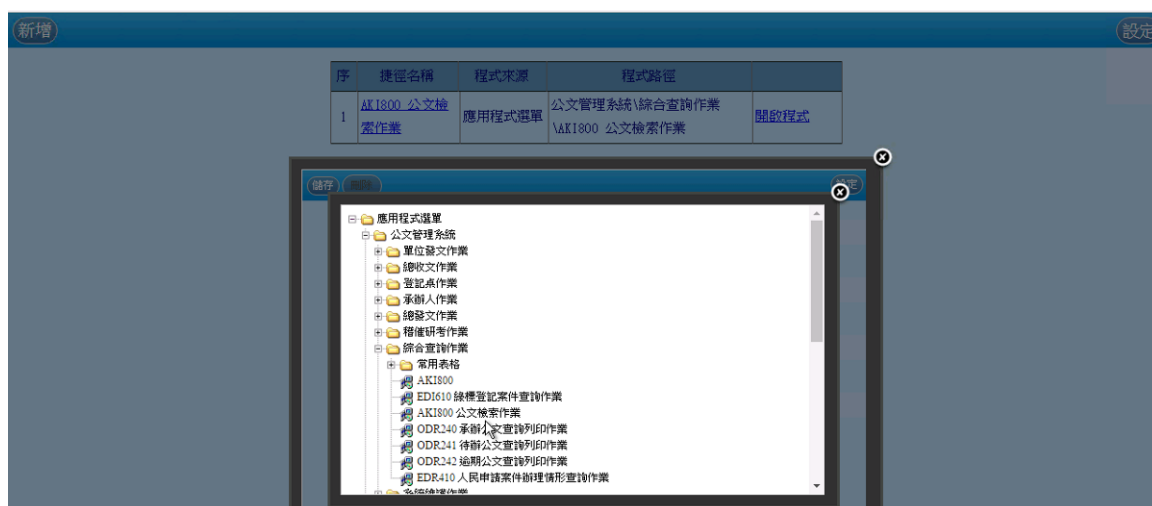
新增

設定

| 序 | 捷徑名稱 | 程式來源 | 程式路徑 | |
|---|---|---|---|---|
| 1 | AKI800 公文檢索作業 | 應用程式選單 | 公文管理系統\綜合查詢作業\AKI800 公文檢索作業 | 開啟程式 |

儲存 刪除 設定

應用程式選單
公文管理系統
單位發文作業
總收文作業
登記桌作業
承辦人作業
總發文作業
稽催研考作業
綜合查詢作業
常用表格
AKI800
EDI610 綠標登記案件查詢作業
AKI800 公文檢索作業
ODR240 承辦公文查詢列印作業
ODR241 待辦公文查詢列印作業
ODR242 逾期公文查詢列印作業
EDR410 人民申請案件辦理情形查詢作業
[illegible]